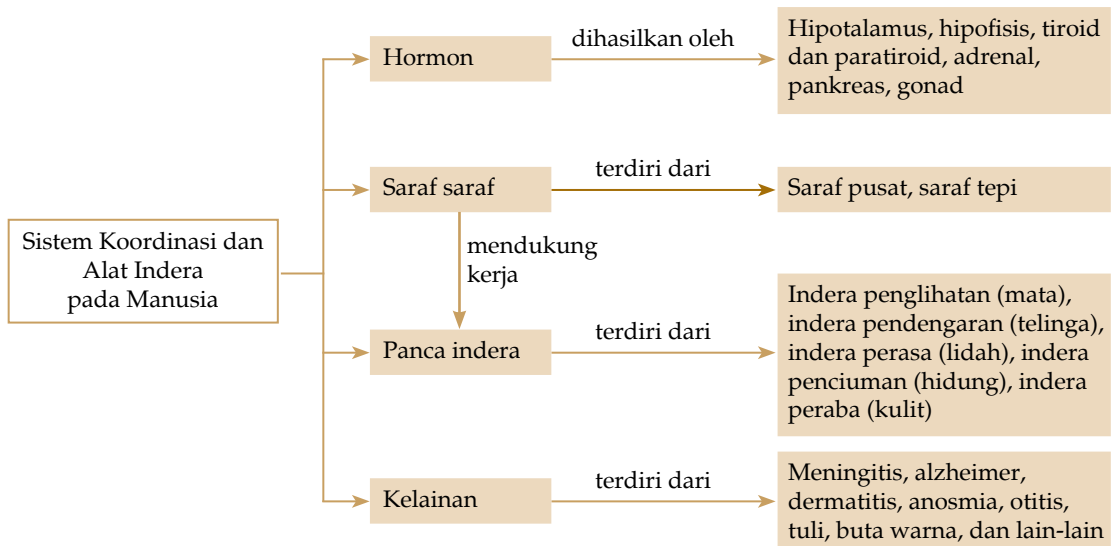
Sistem Koordinasi dan Alat Indera pada Manusia

Hormon

dihasilkan oleh

Hipotalamus, hipofisis, tiroid dan paratiroid, adrenal, pankreas, gonad

Saraf saraf

terdiri dari

Saraf pusat, saraf tepi

mendukung kerja

Panca indera

terdiri dari

Indera penglihatan (mata), indera pendengaran (telinga), indera perasa (lidah), indera penciuman (hidung), indera peraba (kulit)

Kelainan

terdiri dari

Meningitis, alzheimer, dermatitis, anosmia, otitis, tuli, buta warna, dan lain-lain